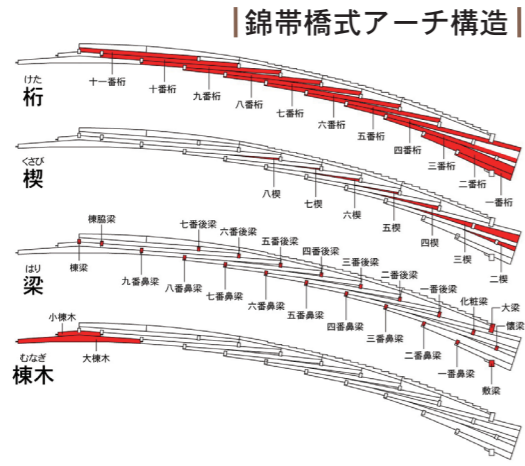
錦帯橋式アーチ構造

けた
桁

十一番桁
十番桁
九番桁
八番桁
七番桁
六番桁
五番桁
四番桁
三番桁
二番桁
一番桁

くさび
楔

八楔
七楔
六楔
五楔
四楔
三楔
二楔

はり
梁

棟脇梁
七番後梁
六番後梁
五番後梁
四番後梁
三番後梁
二番後梁
一番後梁
化粧梁
大梁
棟梁
九番鼻梁
八番鼻梁
七番鼻梁
六番鼻梁
五番鼻梁
四番鼻梁
三番鼻梁
二番鼻梁
一番鼻梁
懐梁
敷梁

むなぎ
棟木

小棟木
大棟木